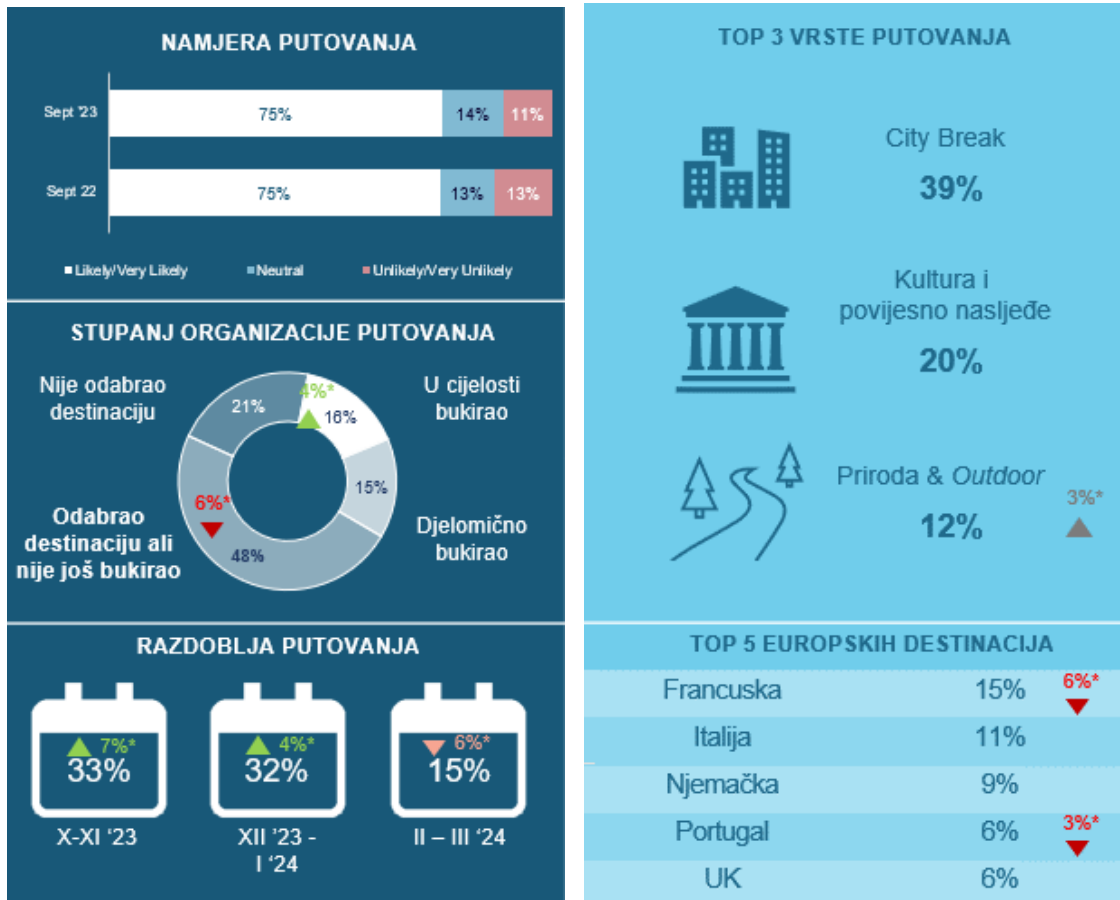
NAMJERA PUTOVANJA

| | Likely/Very Likely | Neutral | Unlikely/Very Unlikely |
|---|---|---|---|
| Sept '23 | 75% | 14% | 11% |
| Sept 22 | 75% | 13% | 13% |

Likely/Very Likely  Neutral  Unlikely/Very Unlikely

STUPANJ ORGANIZACIJE PUTOVANJA

Nije odabrao destinaciju 21%
4%* U cijelosti bukirao 16%
Djelomično bukirao 15%
Odabrao destinaciju ali nije još bukirao 48% 6%*

RAZDOBLJA PUTOVANJA

7%* 33% X-XI '23
4%* 32% XII '23 - I '24
6%* 15% II – III '24

TOP 3 VRSTE PUTOVANJA

City Break
39%

Kultura i povijesno nasljeđe
20%

Priroda & Outdoor
12%
3%*

TOP 5 EUROPSKIH DESTINACIJA

| | | |
|---|---|---|
| Francuska | 15% | 6%* |
| Italija | 11% | |
| Njemačka | 9% | |
| Portugal | 6% | 3%* |
| UK | 6% | |